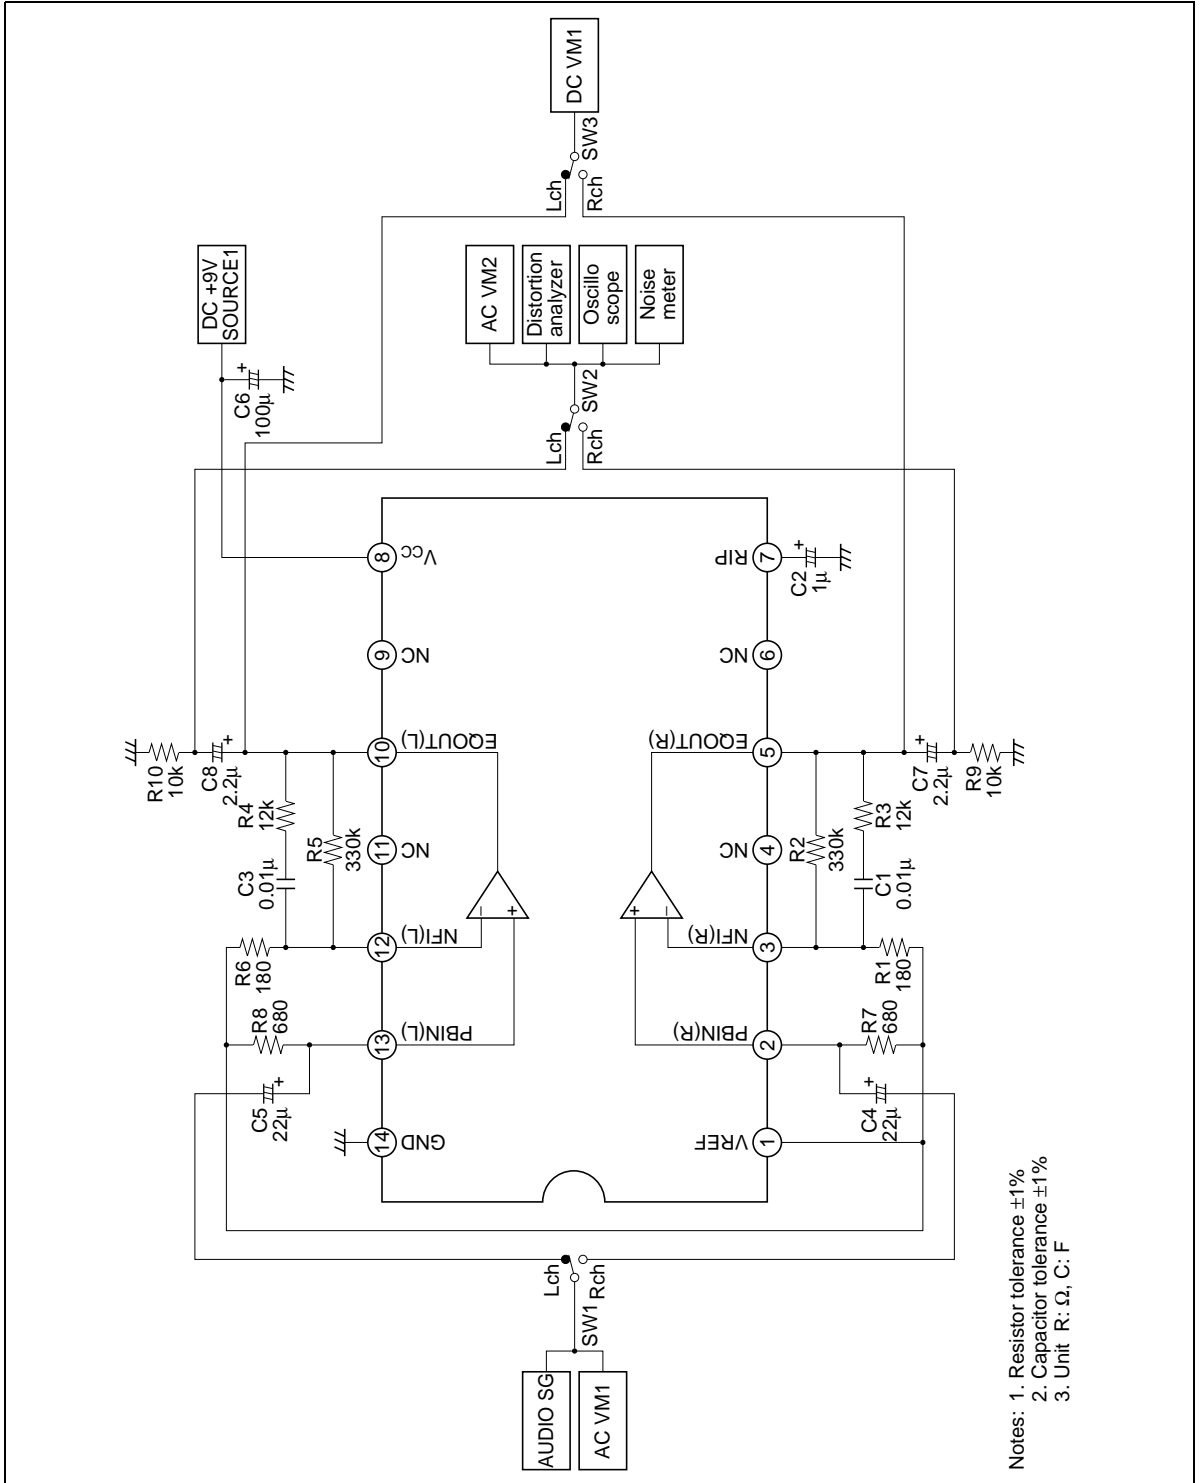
DC VM1
SW3
Lch
Rch
DC +9V
SOURCE1
AC VM2
Distortion analyzer
Oscillo scope
Noise meter
C6
100µ
SW2
Lch
Rch
8 $V_{CC}$
7 RIP
C2
1µ
9 NC
6 NC
R10
10k
C8
2.2µ
10 EQOUT(L)
5 EQOUT(R)
C7
2.2µ
R9
10k
R4
12k
R5
330k
11 NC
4 NC
R2
330k
R3
12k
C3
0.01µ
C1
0.01µ
R6
180
12 NFI(L)
3 NFI(R)
R1
180
R8
680
13 PBIN(L)
2 PBIN(R)
R7
680
C5
22µ
14 GND
1 VREF
C4
22µ
Lch
SW1
Rch
AUDIO SG
AC VM1
Notes: 1. Resistor tolerance ±1%
2. Capacitor tolerance ±1%
3. Unit R: Ω, C: F